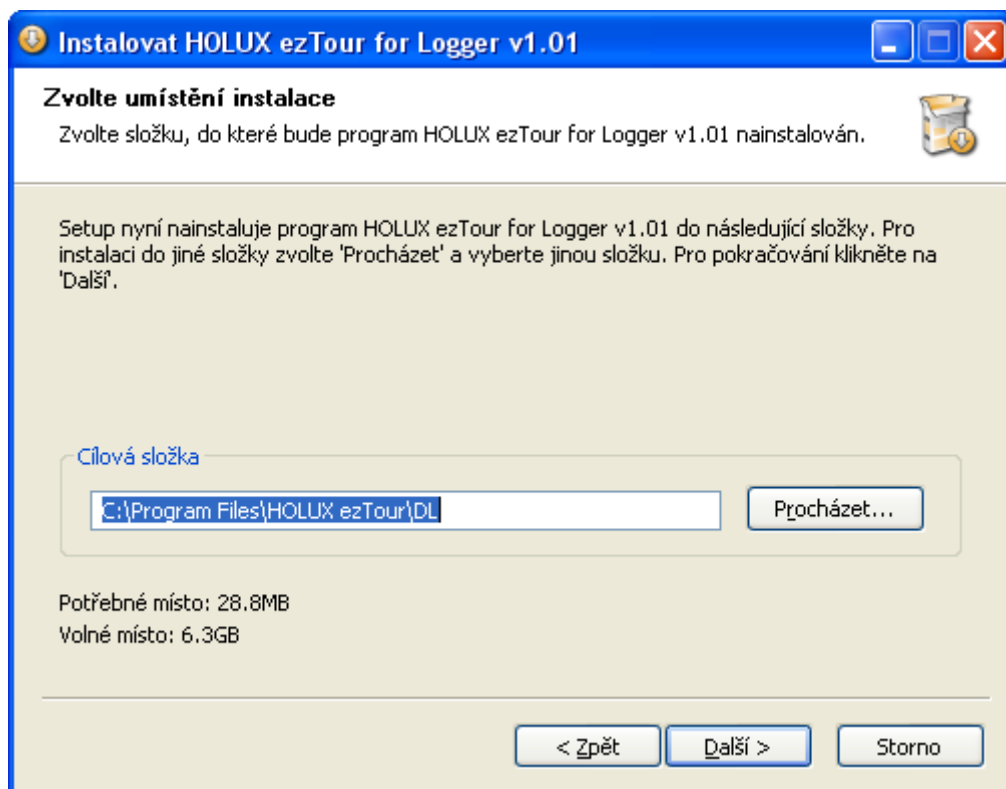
Instalovat HOLUX ezTour for Logger v1.01

Zvolte umístění instalace

Zvolte složku, do které bude program HOLUX ezTour for Logger v1.01 nainstalován.

Setup nyní nainstaluje program HOLUX ezTour for Logger v1.01 do následující složky. Pro instalaci do jiné složky zvolte 'Procházet' a vyberte jinou složku. Pro pokračování klikněte na 'Další'.

Cílová složka

C:\Program Files\HOLUX ezTour\DL

Procházet...

Potřebné místo: 28.8MB
Volné místo: 6.3GB

< Zpět
Další >
Storno